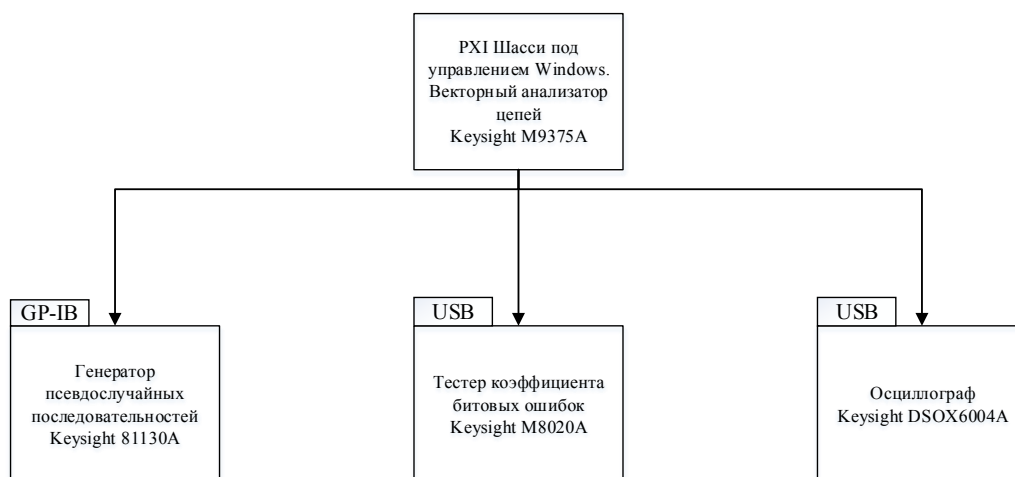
PXI Шасси под управлением Windows. Векторный анализатор цепей Keysight M9375A

GP-IB

Генератор псевдослучайных последовательностей Keysight 81130A

USB

Тестер коэффициента битовых ошибок Keysight M8020A

USB

Осциллограф Keysight DSOX6004A